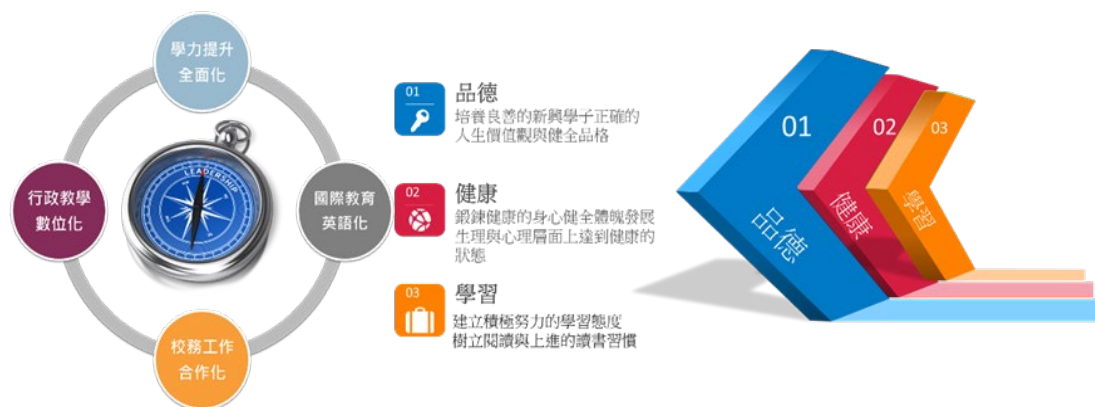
學力提升
全面化

行政教學
數位化

LEADERSHIP

國際教育
英語化

校務工作
合作化

01
品德
培養良善的新興學子正確的人生價值觀與健全品格

02
健康
鍛鍊健康的身心健全體魄發展生理與心理層面上達到健康的狀態

03
學習
建立積極努力的學習態度
樹立閱讀與上進的讀書習慣

01
品德

02
健康

03
學習